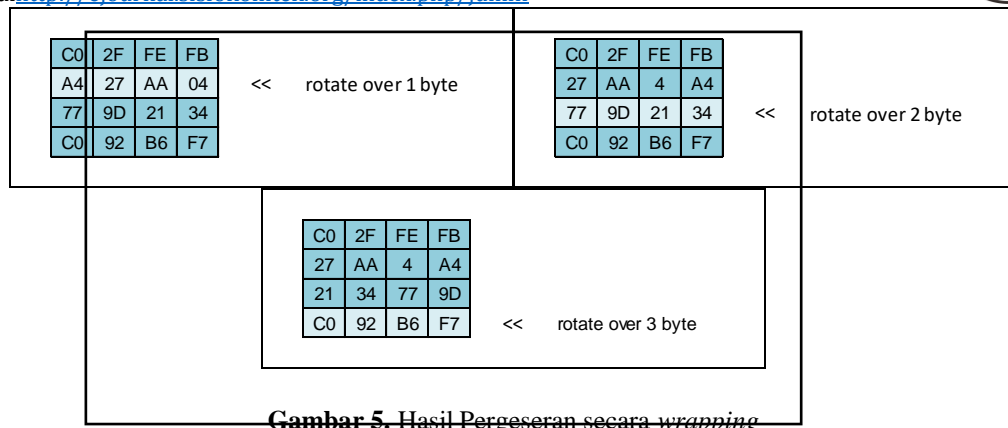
| C0 | 2F | FE | FB |
|---|---|---|---|
| A4 | 27 | AA | 04 |
| 77 | 9D | 21 | 34 |
| C0 | 92 | B6 | F7 |

<< rotate over 1 byte

| C0 | 2F | FE | FB |
|---|---|---|---|
| 27 | AA | 4 | A4 |
| 77 | 9D | 21 | 34 |
| C0 | 92 | B6 | F7 |

<< rotate over 2 byte

| C0 | 2F | FE | FB |
|---|---|---|---|
| 27 | AA | 4 | A4 |
| 21 | 34 | 77 | 9D |
| C0 | 92 | B6 | F7 |

<< rotate over 3 byte

**Gambar 5.** Hasil Pergeseran secara *wrapping*